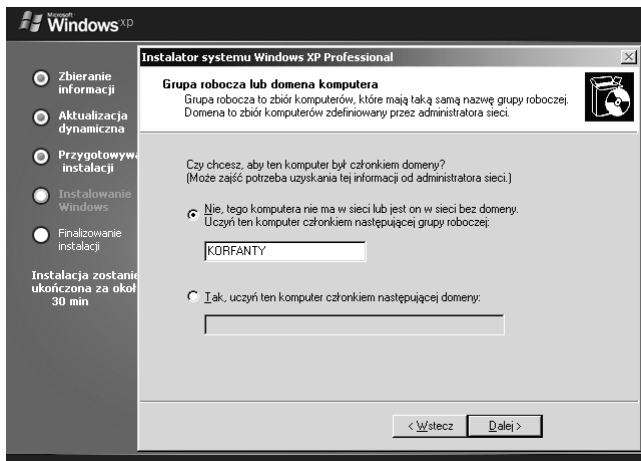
Microsoft Windows xp

Zbieranie informacji

Aktualizacja dynamiczna

Przygotowywa instalacji

Instalowanie Windows

Finalizowanie instalacji

Instalacja zostanie ukończona za okoł 30 min

Instalator systemu Windows XP Professional

Grupa robocza lub domena komputera
Grupa robocza to zbiór komputerów, które mają taką samą nazwę grupy roboczej. Domena to zbiór komputerów zdefiniowany przez administratora sieci.

Czy chcesz, aby ten komputer był członkiem domeny?
(Może zajść potrzeba uzyskania tej informacji od administratora sieci.)

Nie, tego komputera nie ma w sieci lub jest on w sieci bez domeny. Uczyń ten komputer członkiem następującej grupy roboczej:

KORFANTY

Tak, uczyń ten komputer członkiem następującej domeny:

< Wstecz

Dalej >